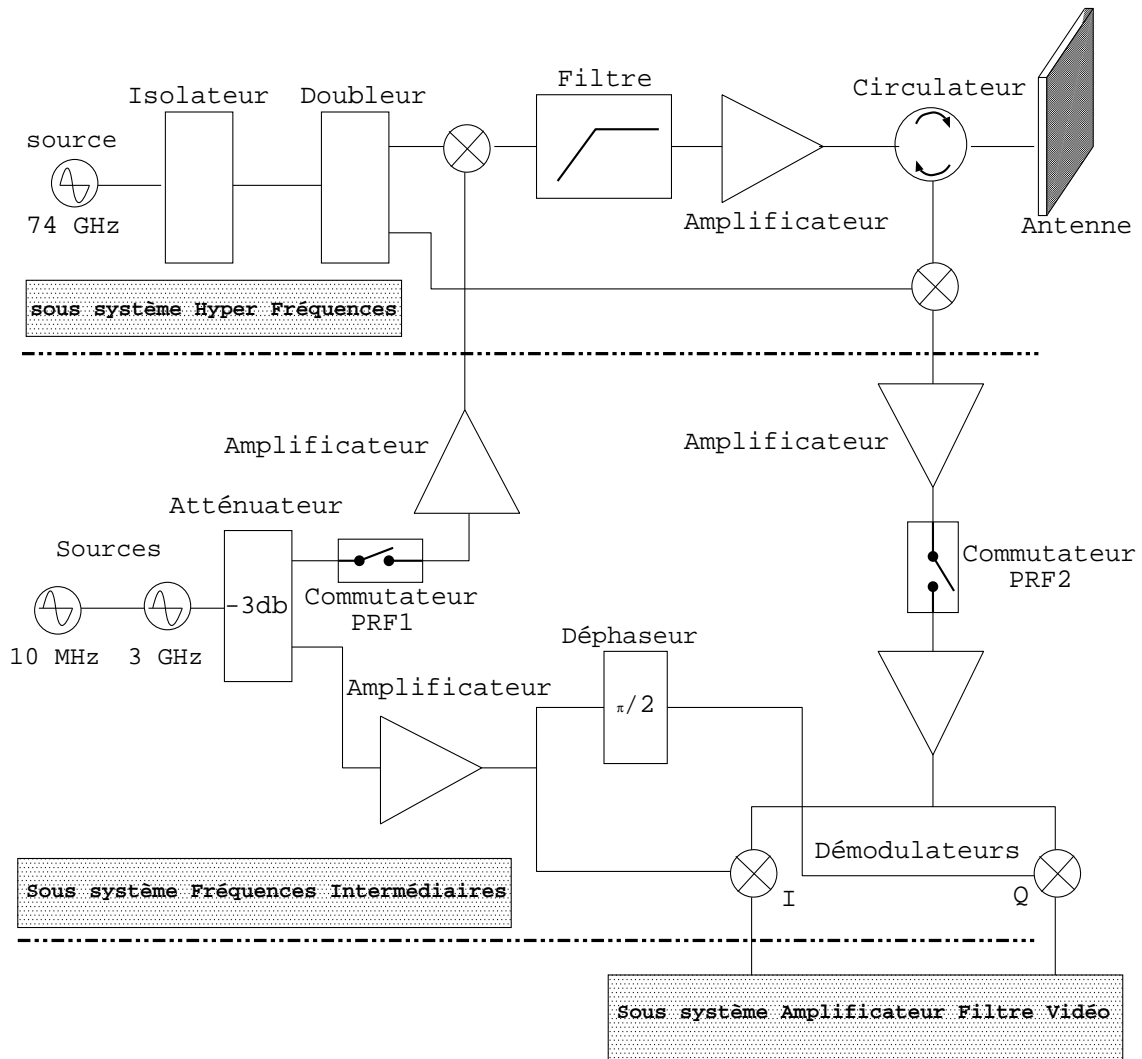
Isolateur

Doubleur

Filtre

Circulateur

source

74 GHz

Amplificateur

Antenne

sous système Hyper Fréquences

Amplificateur

Amplificateur

Atténuateur

Sources

-3db

Commutateur PRF1

Commutateur PRF2

10 MHz

3 GHz

Déphaseur

Amplificateur

$\pi/2$

Démodulateurs

Sous système Fréquences Intermédiaires

I

Q

Sous système Amplificateur Filtre Vidéo